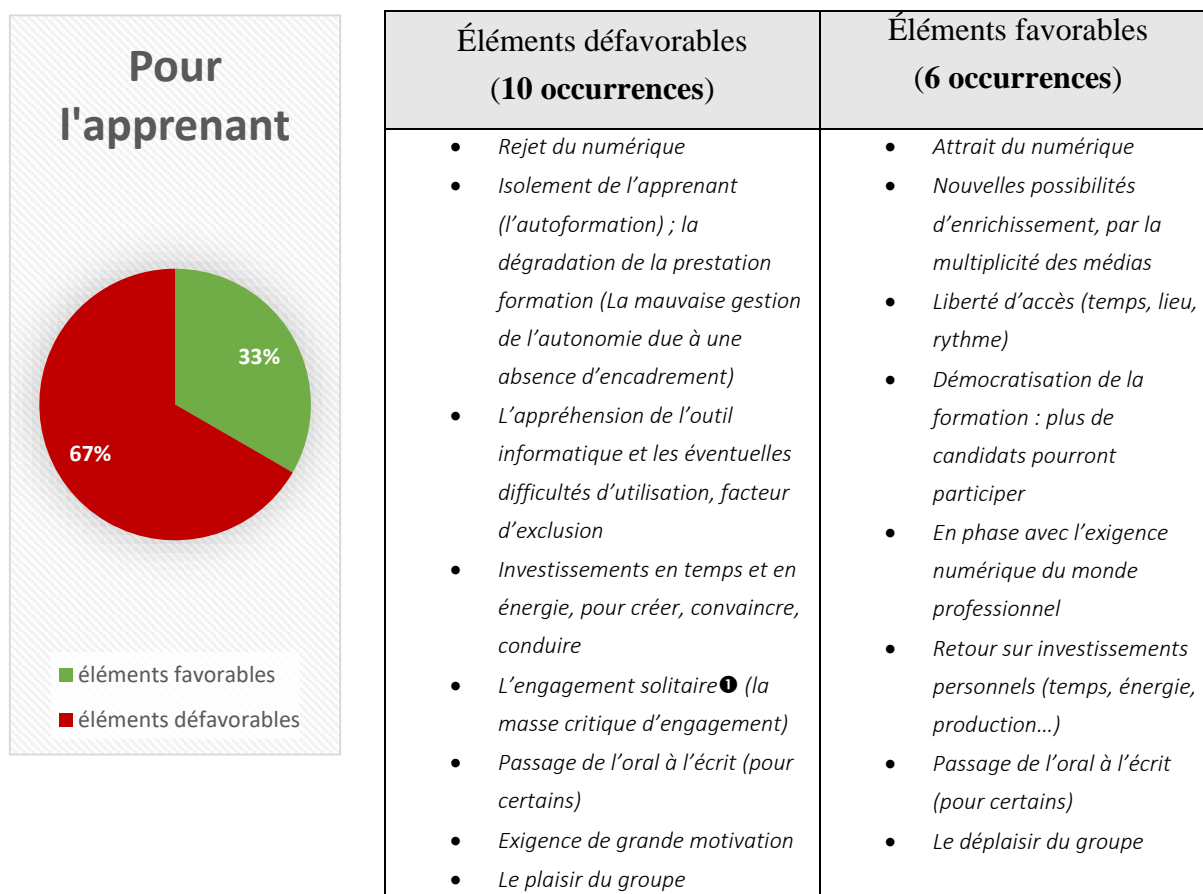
Pour l'apprenant

33%

67%

éléments favorables

éléments défavorables

| Éléments défavorables (**10 occurrences**) | Éléments favorables (**6 occurrences**) |
|---|---|
| • *Rejet du numérique*<br>• *Isolement de l'apprenant (l'autoformation) ; la dégradation de la prestation formation (La mauvaise gestion de l'autonomie due à une absence d'encadrement)*<br>• *L'appréhension de l'outil informatique et les éventuelles difficultés d'utilisation, facteur d'exclusion*<br>• *Investissements en temps et en énergie, pour créer, convaincre, conduire*<br>• *L'engagement solitaire❶ (la masse critique d'engagement)*<br>• *Passage de l'oral à l'écrit (pour certains)*<br>• *Exigence de grande motivation*<br>• *Le plaisir du groupe* | • *Attrait du numérique*<br>• *Nouvelles possibilités d'enrichissement, par la multiplicité des médias*<br>• *Liberté d'accès (temps, lieu, rythme)*<br>• *Démocratisation de la formation : plus de candidats pourront participer*<br>• *En phase avec l'exigence numérique du monde professionnel*<br>• *Retour sur investissements personnels (temps, énergie, production…)*<br>• *Passage de l'oral à l'écrit (pour certains)*<br>• *Le déplaisir du groupe* |